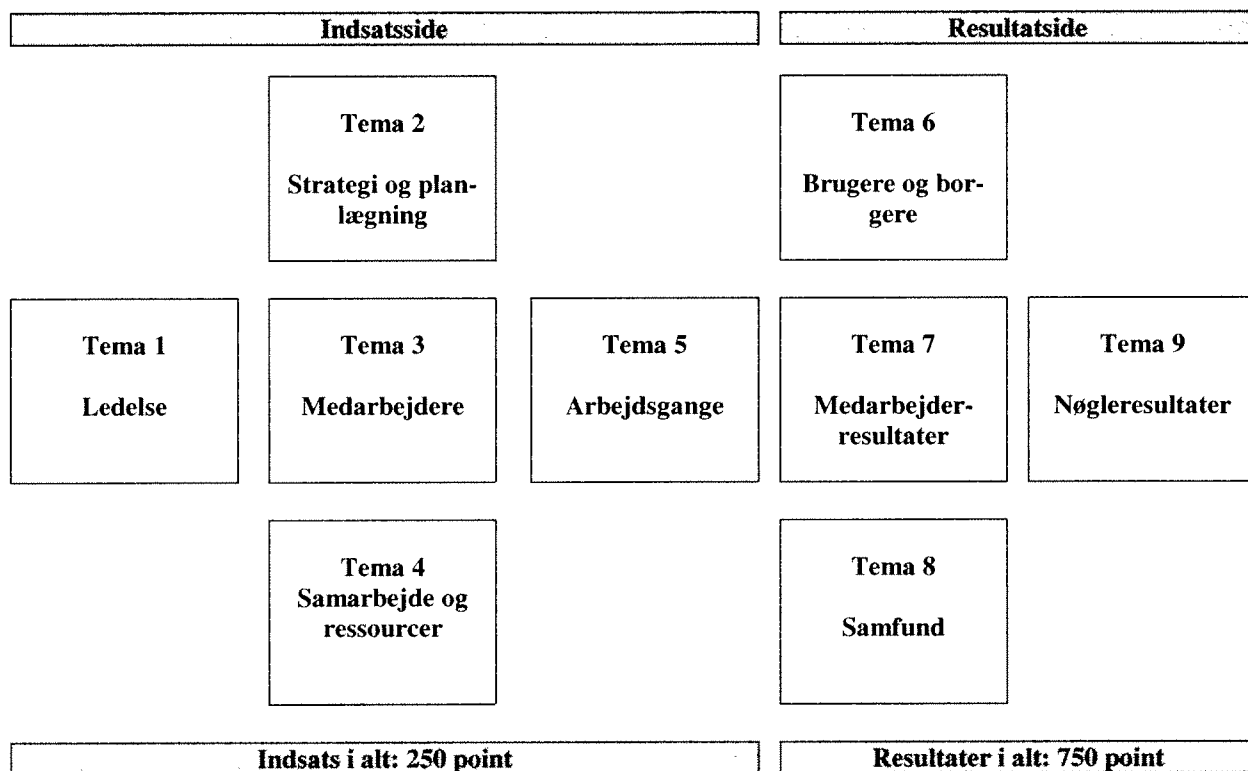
Indsatsside

Resultatside

Tema 2

Strategi og planlægning

Tema 6

Brugere og borgere

Tema 1

Ledelse

Tema 3

Medarbejdere

Tema 5

Arbejdsgange

Tema 7

Medarbejderresultater

Tema 9

Nøgleresultater

Tema 4
Samarbejde og ressourcer

Tema 8

Samfund

Indsats i alt: 250 point

Resultater i alt: 750 point